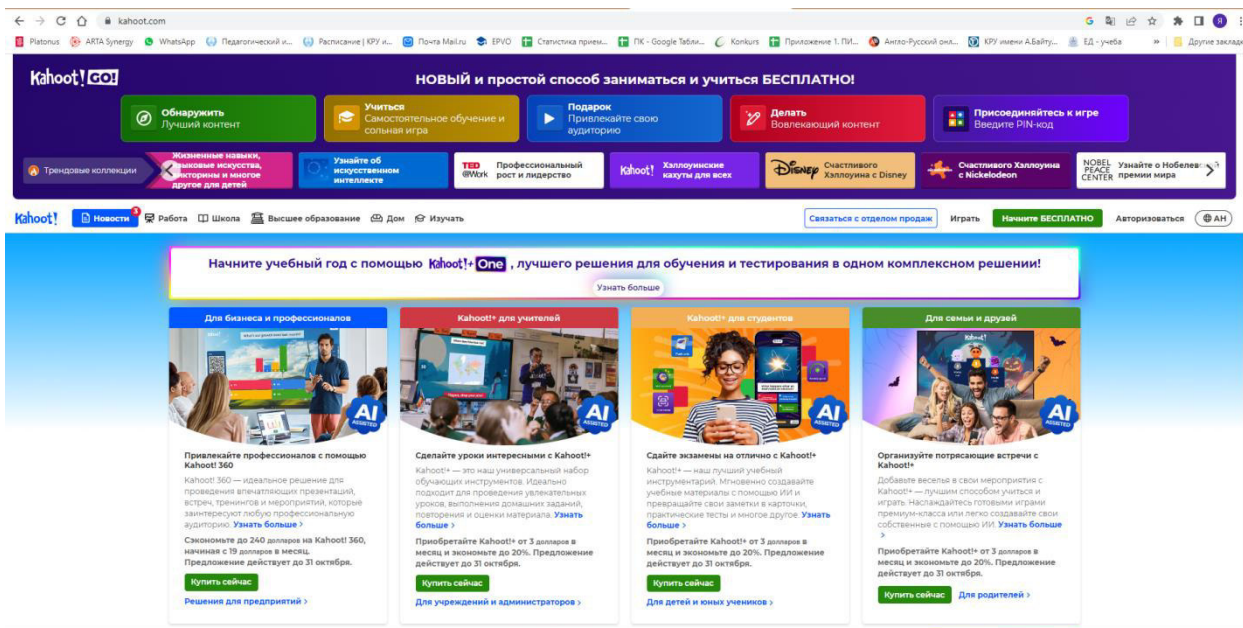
kahoot.com

Platonus ARTA Synergy WhatsApp Педагогический и... Расписание | КРУ и... Почта Mail.ru EPVO Статистика прием... ПК - Google Табли... Konkurs Приложение 1. ПИ... Англо-Русский онл... КРУ имени А.Байту... ЕД - учеба » Другие закладки

Kahoot! GO!
НОВЫЙ и простой способ заниматься и учиться БЕСПЛАТНО!

Обнаружить
Лучший контент

Учиться
Самостоятельное обучение и сольная игра

Подарок
Привлекайте свою аудиторию

Делать
Вовлекающий контент

Присоединяйтесь к игре
Введите PIN-код

Трендовые коллекции
Жизненные навыки, языковые искусства, викторины и многое другое для детей
Узнайте об искусственном интеллекте
TED @Work Профессиональный рост и лидерство
Kahoot! Хэллоуинские кахуты для всех
Disney Счастливого Хэллоуина с Disney
Счастливого Хэллоуина с Nickelodeon
NOBEL PEACE CENTER Узнайте о Нобелевской премии мира

Kahoot! Новости 3 Работа Школа Высшее образование Дом Изучать
Связаться с отделом продаж Играть Начните БЕСПЛАТНО Авторизоваться AH

Начните учебный год с помощью Kahoot!+ One, лучшего решения для обучения и тестирования в одном комплексном решении!
Узнать больше

Для бизнеса и профессионалов
AI ASSISTED
Привлекайте профессионалов с помощью Kahoot! 360
Kahoot! 360 — идеальное решение для проведения впечатляющих презентаций, встреч, тренингов и мероприятий, которые заинтересуют любую профессиональную аудиторию. Узнать больше >
Сэкономьте до 240 долларов на Kahoot! 360, начиная с 19 долларов в месяц. Предложение действует до 31 октября.
Купить сейчас
Решения для предприятий >

Kahoot!+ для учителей
AI ASSISTED
Сделайте уроки интересными с Kahoot!+
Kahoot!+ — это наш универсальный набор обучающих инструментов. Идеально подходит для проведения увлекательных уроков, выполнения домашних заданий, повторения и оценки материала. Узнать больше >
Приобретайте Kahoot!+ от 3 долларов в месяц и экономьте до 20%. Предложение действует до 31 октября.
Купить сейчас
Для учреждений и администраторов >

Kahoot!+ для студентов
AI ASSISTED
Сдайте экзамены на отлично с Kahoot!+
Kahoot!+ — наш лучший учебный инструментарий. Мгновенно создавайте учебные материалы с помощью ИИ и превращайте свои заметки в карточки, практические тесты и многое другое. Узнать больше >
Приобретайте Kahoot!+ от 3 долларов в месяц и экономьте до 20%. Предложение действует до 31 октября.
Купить сейчас
Для детей и юных учеников >

Для семьи и друзей
AI ASSISTED
Организуйте потрясающие встречи с Kahoot!+
Добавьте веселья в свои мероприятия с Kahoot!+ — лучшим способом учиться и играть. Наслаждайтесь готовыми играми премиум-класса или легко создавайте свои собственные с помощью ИИ. Узнать больше >
Приобретайте Kahoot!+ от 3 долларов в месяц и экономьте до 20%. Предложение действует до 31 октября.
Купить сейчас Для родителей >